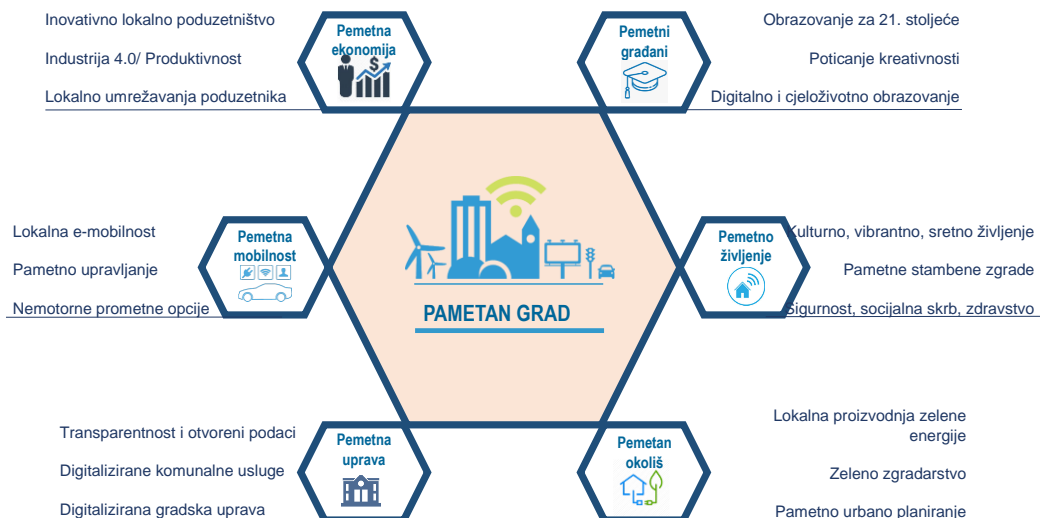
Inovativno lokalno poduzetništvo

Industrija 4.0/ Produktivnost

Lokalno umrežavanja poduzetnika

Pemetna ekonomija

Pemetni građani

Obrazovanje za 21. stoljeće

Poticanje kreativnosti

Digitalno i cjeloživotno obrazovanje

Lokalna e-mobilnost

Pametno upravljanje

Nemotorne prometne opcije

Pemetna mobilnost

PAMETAN GRAD

Pemetno življenje

Kulturno, vibrantno, sretno življenje

Pametne stambene zgrade

Sigurnost, socijalna skrb, zdravstvo

Transparentnost i otvoreni podaci

Digitalizirane komunalne usluge

Digitalizirana gradska uprava

Pemetna uprava

Pemetan okoliš

Lokalna proizvodnja zelene energije

Zeleno zgradarstvo

Pametno urbano planiranje